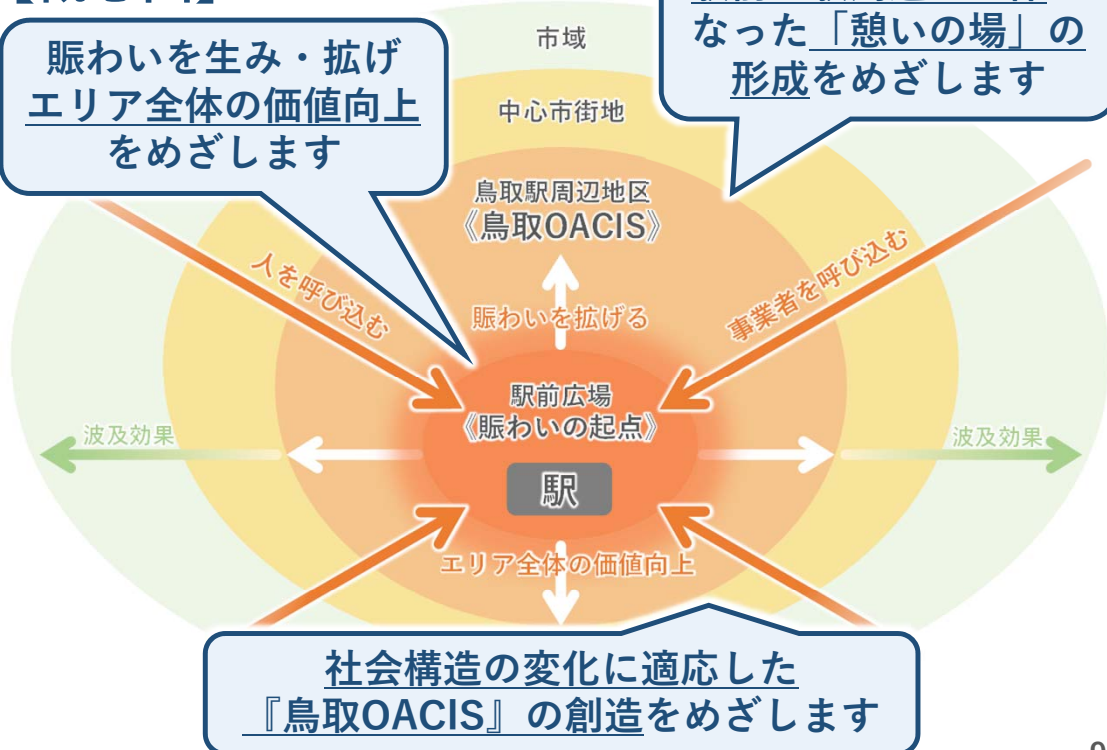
【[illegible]】

賑わいを生み・拡げ
エリア全体の価値向上
をめざします

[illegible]
なった「憩いの場」の
形成をめざします

市域

中心市街地

鳥取駅周辺地区
《鳥取OACIS》

人を呼び込む

賑わいを拡げる

事業者を呼び込む

駅前広場
《賑わいの起点》

波及効果

波及効果

駅

エリア全体の価値向上

社会構造の変化に適応した
『鳥取OACIS』の創造をめざします

9